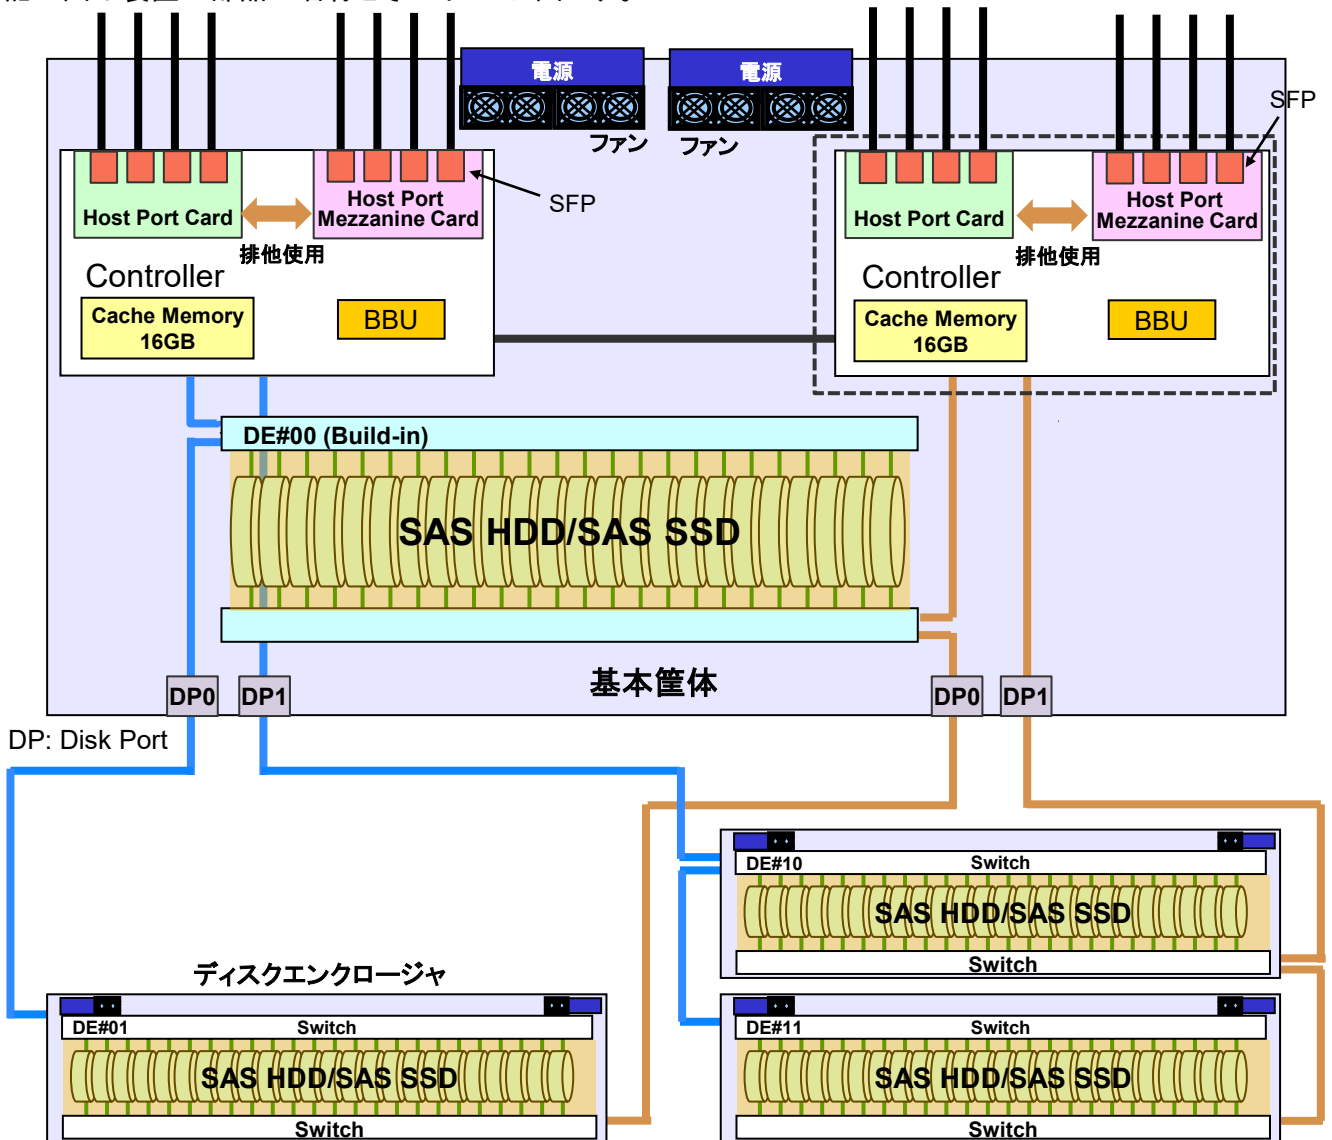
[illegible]

電源
ファン
電源
ファン

SFP

Host Port Card
Host Port Mezzanine Card
SFP
排他使用
Controller
Cache Memory 16GB
BBU

Host Port Card
Host Port Mezzanine Card
排他使用
Controller
Cache Memory 16GB
BBU

DE#00 (Build-in)
SAS HDD/SAS SSD

基本筐体
DP0
DP1
DP0
DP1

DP: Disk Port

DE#10
Switch
SAS HDD/SAS SSD
Switch

ディスクエンクロージャ

DE#01
Switch
SAS HDD/SAS SSD
Switch

DE#11
Switch
SAS HDD/SAS SSD
Switch